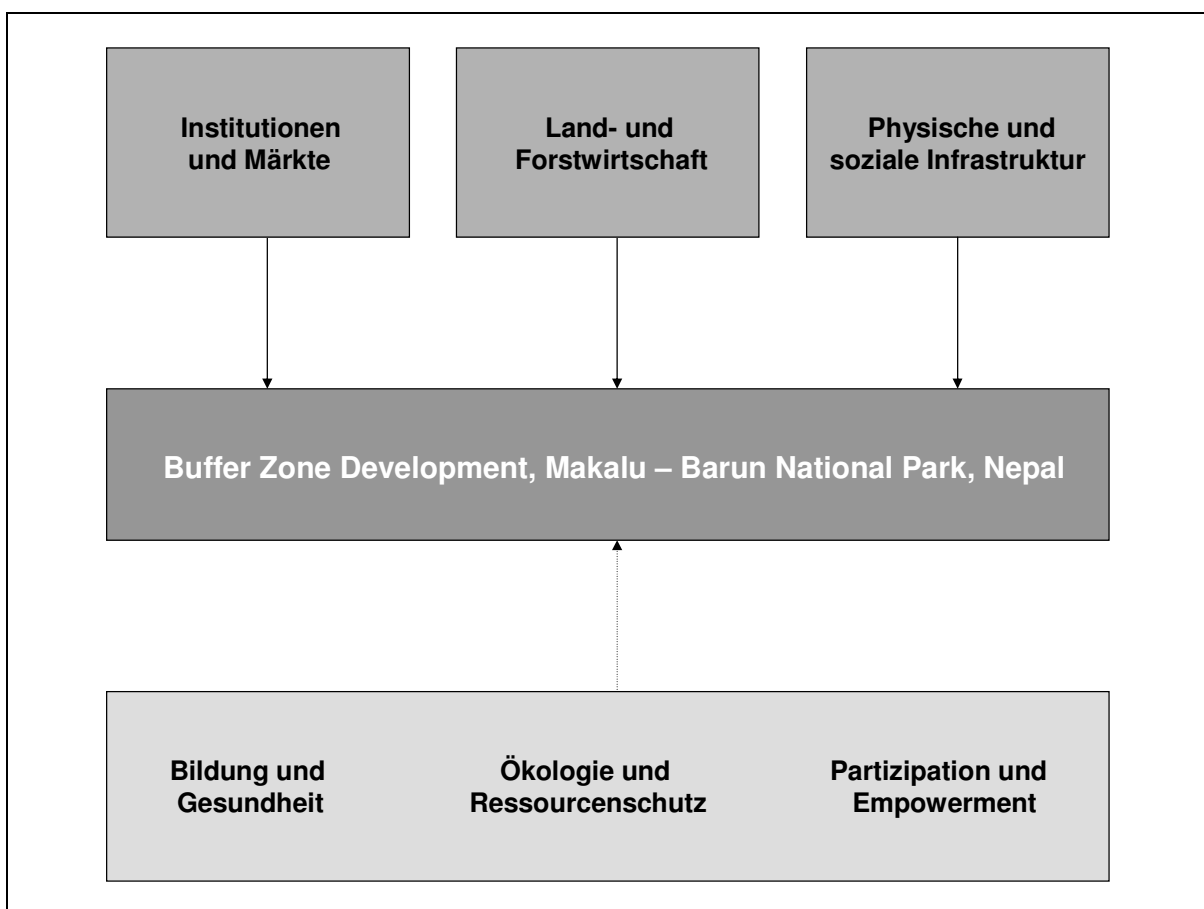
Institutionen und Märkte

Land- und Forstwirtschaft

Physische und soziale Infrastruktur

Buffer Zone Development, Makalu – Barun National Park, Nepal

Bildung und Gesundheit

Ökologie und Ressourcenschutz

Partizipation und Empowerment